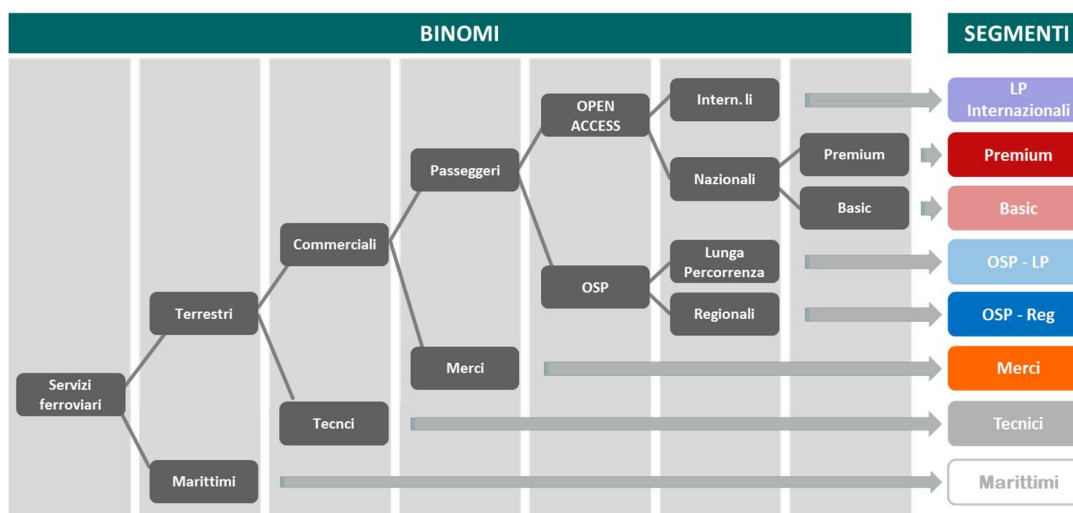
BINOMI

SEGMENTI

Servizi ferroviari

Terrestri

Marittimi

Commerciali

Tecnci

Passeggeri

Merci

OPEN ACCESS

OSP

Intern. li

Nazionali

Premium

Basic

Lunga Percorrenza

Regionali

LP Internazionali

Premium

Basic

OSP - LP

OSP - Reg

Merci

Tecnici

Marittimi